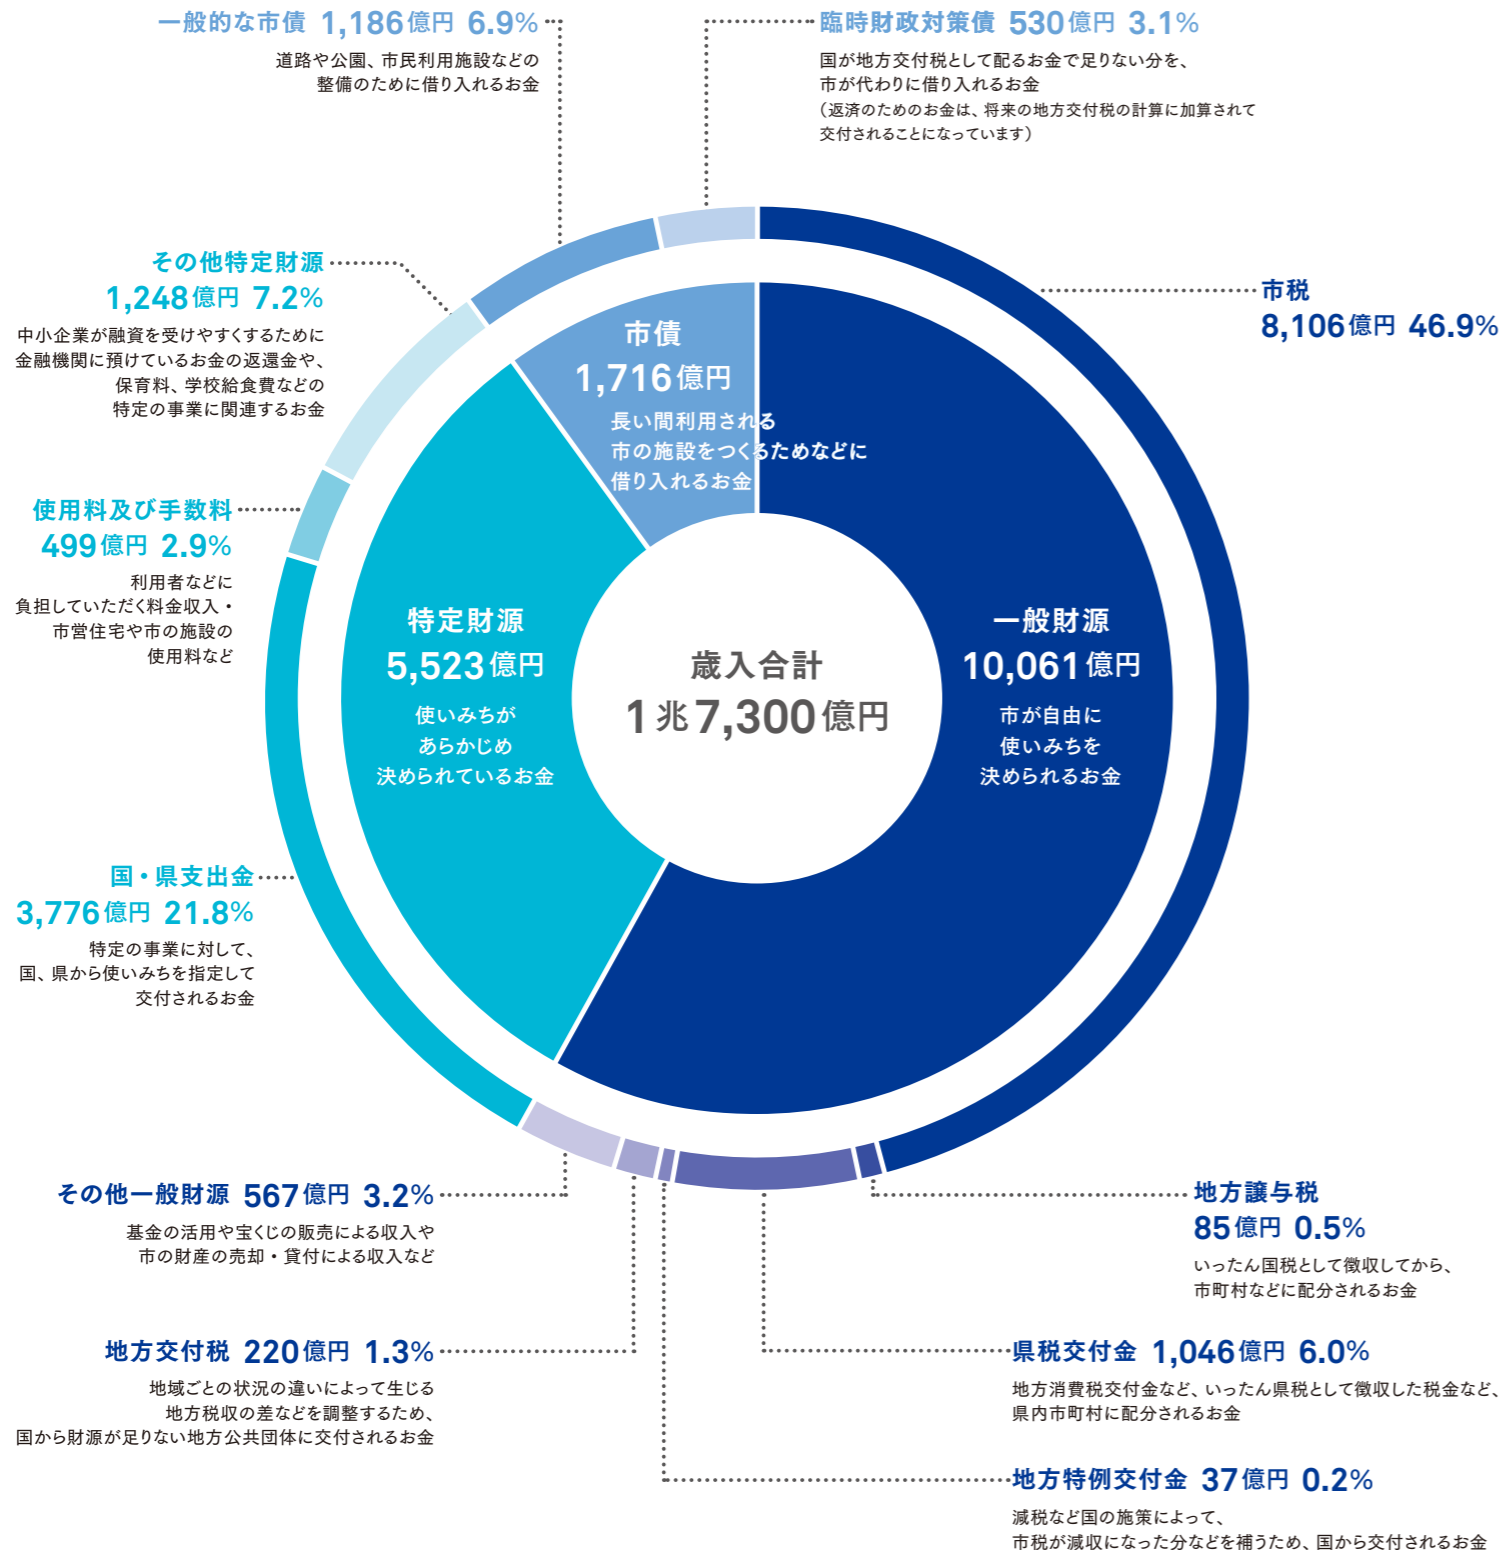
一般的な市債 1,186億円 6.9%
道路や公園、市民利用施設などの整備のために借り入れるお金

臨時財政対策債 530億円 3.1%
国が地方交付税として配るお金で足りない分を、市が代わりに借り入れるお金
（返済のためのお金は、将来の地方交付税の計算に加算されて交付されることになっています）

その他特定財源
1,248億円 7.2%
中小企業が融資を受けやすくするために金融機関に預けているお金の返還金や、保育料、学校給食費などの特定の事業に関連するお金

市税
8,106億円 46.9%

市債
1,716億円
長い間利用される市の施設をつくるためなどに借り入れるお金

使用料及び手数料
499億円 2.9%
利用者などに負担していただく料金収入・市営住宅や市の施設の使用料など

特定財源
5,523億円
使いみちがあらかじめ決められているお金

歳入合計
1兆7,300億円

一般財源
10,061億円
市が自由に使いみちを決められるお金

国・県支出金
3,776億円 21.8%
特定の事業に対して、国、県から使いみちを指定して交付されるお金

その他一般財源 567億円 3.2%
基金の活用や宝くじの販売による収入や市の財産の売却・貸付による収入など

地方譲与税
85億円 0.5%
いったん国税として徴収してから、市町村などに配分されるお金

地方交付税 220億円 1.3%
地域ごとの状況の違いによって生じる地方税収の差などを調整するため、国から財源が足りない地方公共団体に交付されるお金

県税交付金 1,046億円 6.0%
地方消費税交付金など、いったん県税として徴収した税金など、県内市町村に配分されるお金

地方特例交付金 37億円 0.2%
減税など国の施策によって、市税が減収になった分などを補うため、国から交付されるお金